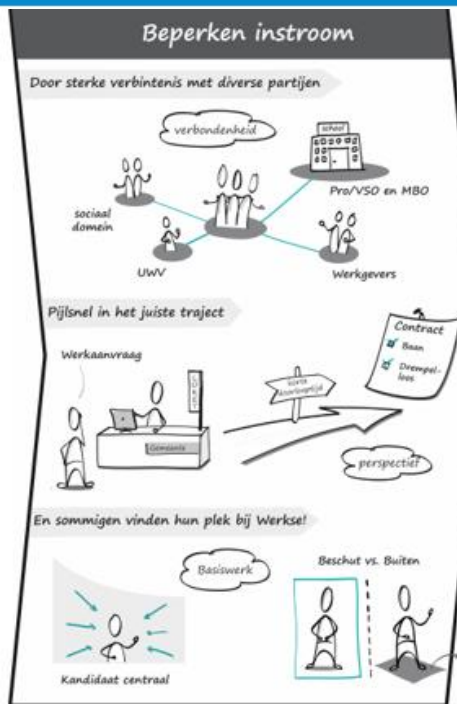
Beperken instroom

Door sterke verbintenis met diverse partijen

verbondenheid

SCHOOL

sociaal domein

Pro/VSO en MBO

UWV

Werkgevers

Pijlsnel in het juiste traject

Contract

Baan

Drempelloos

Werkaanvraag

korte doorlooptijd

Gemeente

perspectief

En sommigen vinden hun plek bij Werkse!

Basiswerk

Beschut vs. Buiten

Kandidaat centraal